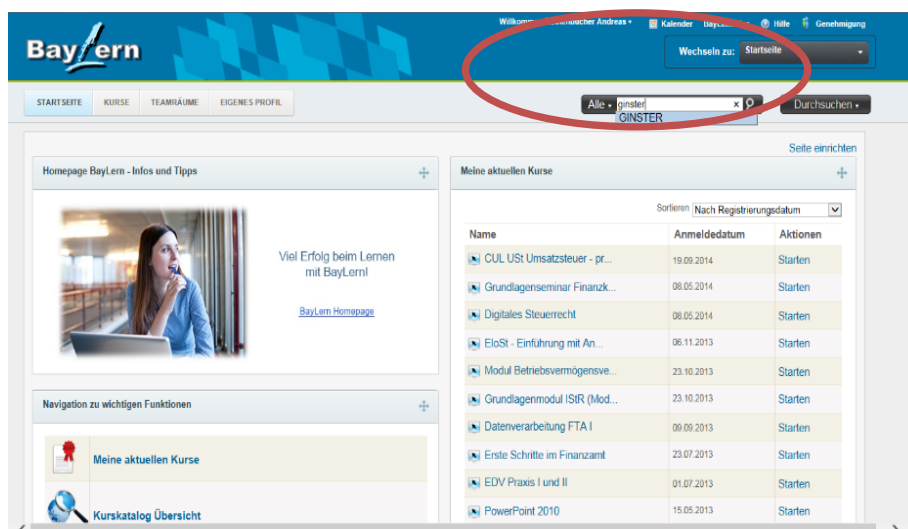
BayLern

Willkommen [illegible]bucher Andreas ▾ Kalender Bay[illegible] Hilfe Genehmigung

Wechseln zu: Startseite

STARTSEITE KURSE TEAMRÄUME EIGENES PROFIL

Alle ▾ ginster ×

GINSTER

Durchsuchen ▾

Seite einrichten

Homepage BayLern - Infos und Tipps

Viel Erfolg beim Lernen mit BayLern!

BayLern Homepage

Navigation zu wichtigen Funktionen

Meine aktuellen Kurse

Kurskatalog Übersicht

Meine aktuellen Kurse

Sortieren Nach Registrierungsdatum

| Name | Anmeldedatum | Aktionen |
|---|---|---|
| CUL USt Umsatzsteuer - pr... | 19.09.2014 | Starten |
| Grundlagenseminar Finanzk... | 08.05.2014 | Starten |
| Digitales Steuerrecht | 08.05.2014 | Starten |
| EloSt - Einführung mit An... | 06.11.2013 | Starten |
| Modul Betriebsvermögensve... | 23.10.2013 | Starten |
| Grundlagenmodul IStR (Mod... | 23.10.2013 | Starten |
| Datenverarbeitung FTA I | 09.09.2013 | Starten |
| Erste Schritte im Finanzamt | 23.07.2013 | Starten |
| EDV Praxis I und II | 01.07.2013 | Starten |
| PowerPoint 2010 | 15.05.2013 | Starten |